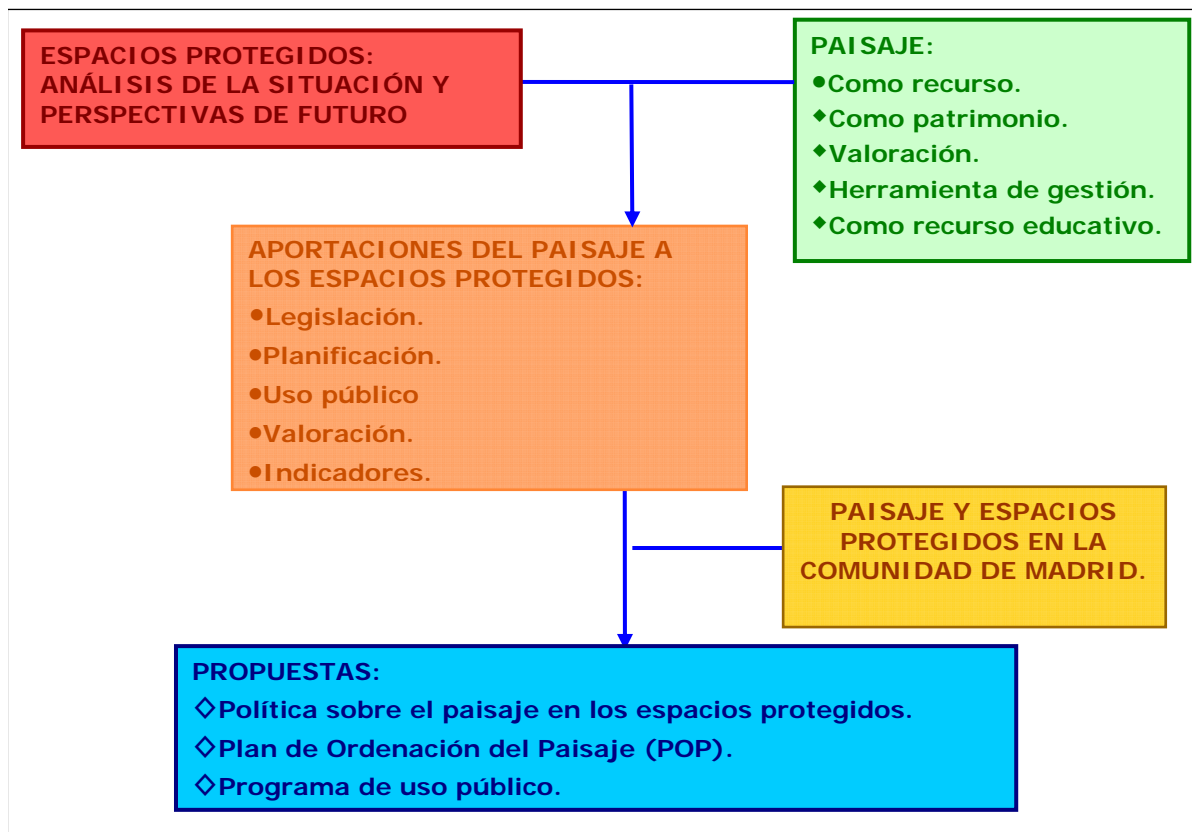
ESPACIOS PROTEGIDOS: ANÁLISIS DE LA SITUACIÓN Y PERSPECTIVAS DE FUTURO

PAISAJE:
•Como recurso.
◆Como patrimonio.
◆Valoración.
◆Herramienta de gestión.
◆Como recurso educativo.

APORTACIONES DEL PAISAJE A LOS ESPACIOS PROTEGIDOS:
•Legislación.
•Planificación.
•Uso público
•Valoración.
•Indicadores.

PAISAJE Y ESPACIOS PROTEGIDOS EN LA COMUNIDAD DE MADRID.

PROPUESTAS:
◇Política sobre el paisaje en los espacios protegidos.
◇Plan de Ordenación del Paisaje (POP).
◇Programa de uso público.